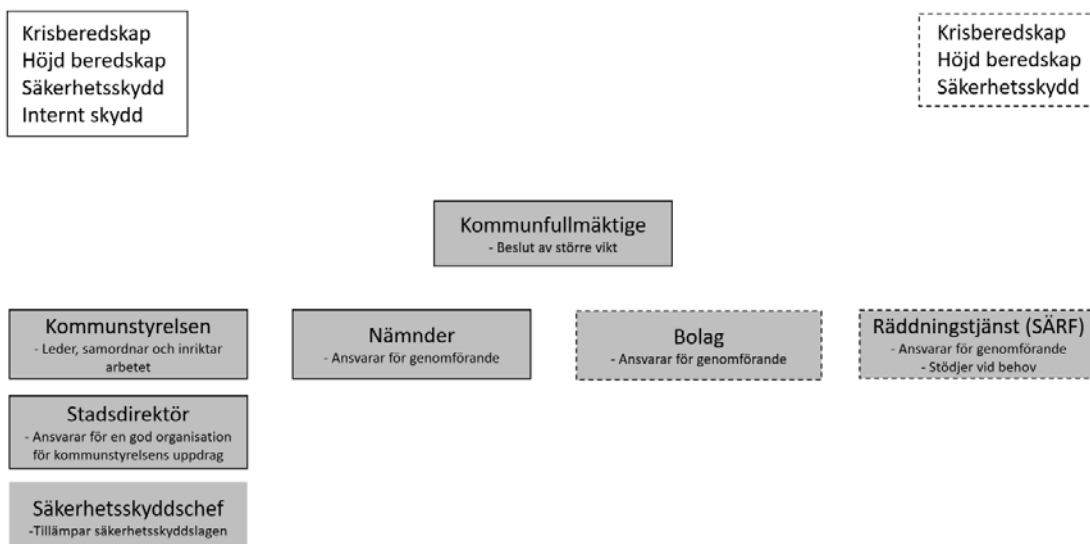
Krisberedskap
Höjd beredskap
Säkerhetsskydd
Internt skydd

Krisberedskap
Höjd beredskap
Säkerhetsskydd

Kommunfullmäktige
- Beslut av större vikt

Kommunstyrelsen
- Leder, samordnar och inriktar arbetet

Nämnder
- Ansvarar för genomförande

Bolag
- Ansvarar för genomförande

Räddningstjänst (SÄRF)
- Ansvarar för genomförande
- Stödjer vid behov

Stadsdirektör
- Ansvarar för en god organisation för kommunstyrelsens uppdrag

Säkerhetsskyddschef
-Tillämpar säkerhetsskyddslagen